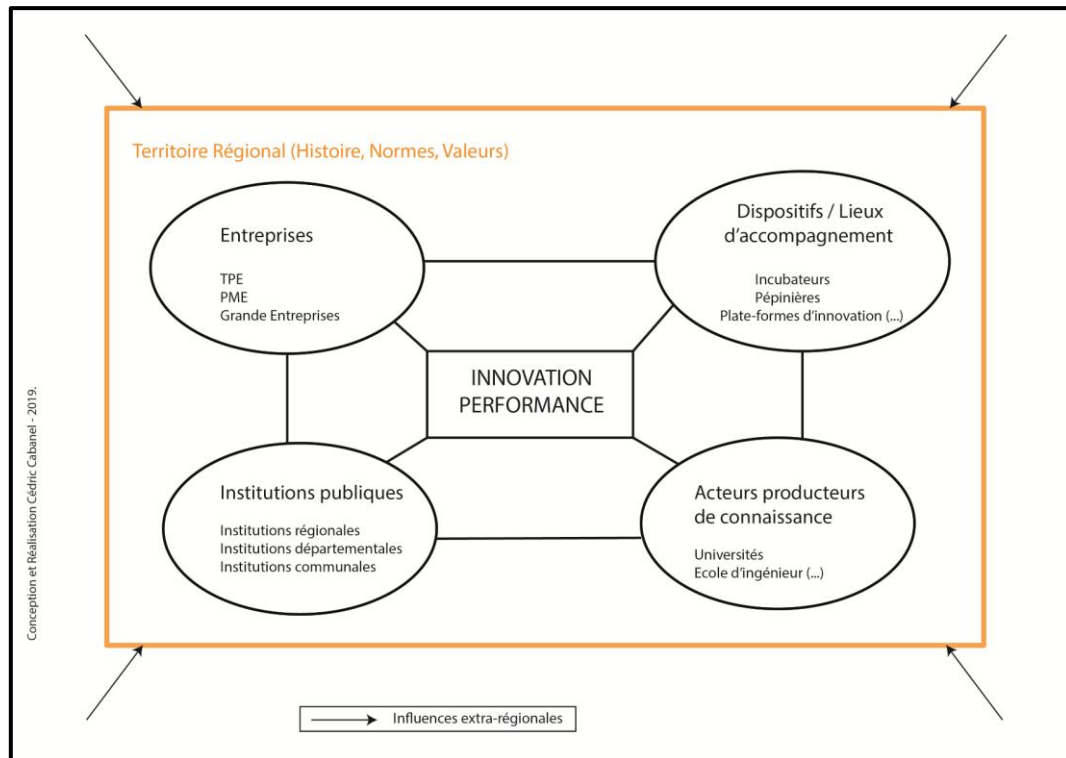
Territoire Régional (Histoire, Normes, Valeurs)

Entreprises

TPE
PME
Grande Entreprises

Dispositifs / Lieux d'accompagnement

Incubateurs
Pépinières
Plate-formes d'innovation (...)

INNOVATION
PERFORMANCE

Institutions publiques

Institutions régionales
Institutions départementales
Institutions communales

Acteurs producteurs de connaissance

Universités
Ecole d'ingénieur (...)

Conception et Réalisation Cédric Cabanel - 2019.

Influences extra-régionales